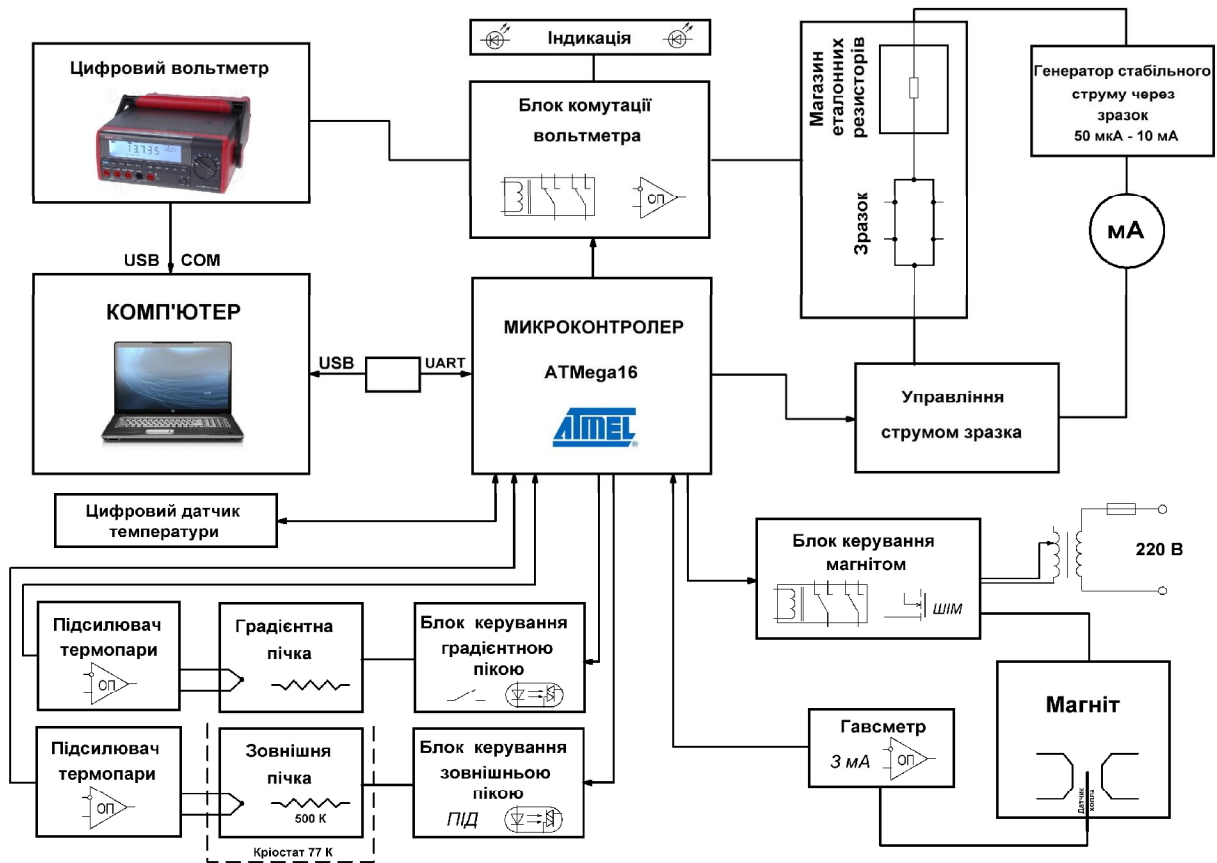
Індикація

Цифровий вольтметр

13.735

Блок комутації вольтметра

ОП

Магазин еталонних резисторів

Зразок

Генератор стабільного струму через зразок 50 мкА - 10 мА

мА

USB COM

КОМП'ЮТЕР

USB

UART

МИКРОКОНТРОЛЕР

ATMega16

ATMEL

Управління струмом зразка

Цифровий датчик температури

Блок керування магнітом

ШІМ

220 В

Підсилювач термопари

ОП

Градієнтна пічка

Блок керування градієнтною пікою

Магніт

Підсилювач термопари

ОП

Зовнішня пічка

500 К

Кріостат 77 К

Блок керування зовнішньою пікою

ПІД

Гавсметр

3 мА

ОП

Датчик холла